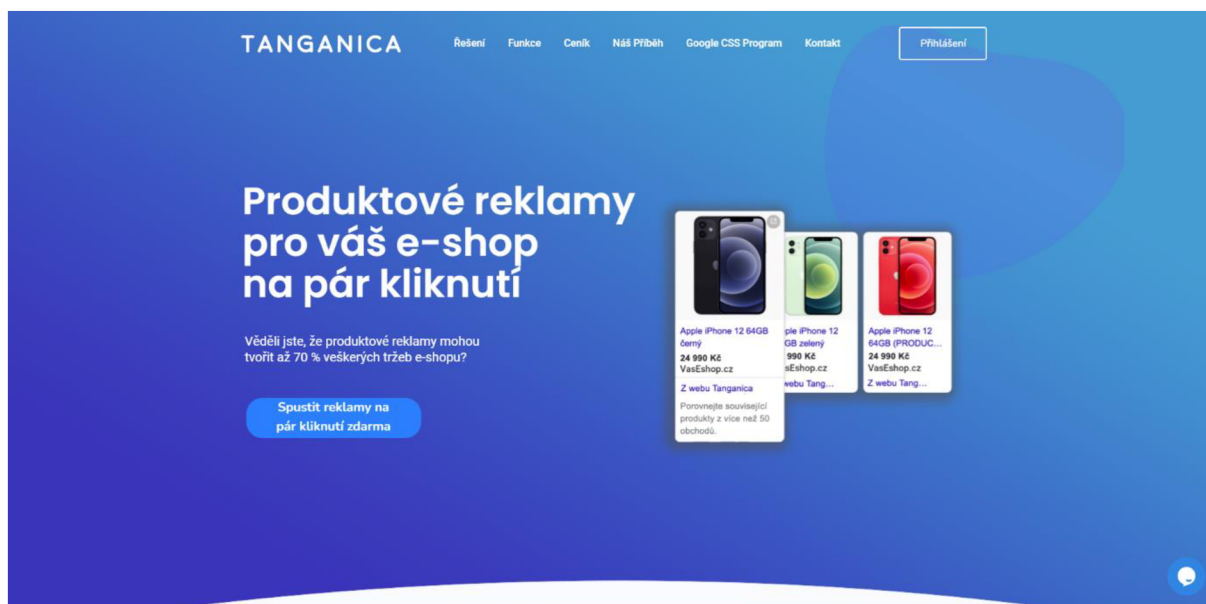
TANGANICA

Řešení Funkce Ceník Náš Příběh Google CSS Program Kontakt

Přihlášení

Produktové reklamy pro váš e-shop na pár kliknutí

Věděli jste, že produktové reklamy mohou tvořit až 70 % veškerých tržeb e-shopu?

Spustit reklamy na pár kliknutí zdarma

Apple iPhone 12 64GB černý
24 990 Kč
VasEshop.cz
Z webu Tanganica
Porovnejte související produkty z více než 50 obchodů.

ple iPhone 12 GB zelený
990 Kč
sEshop.cz
webu Tang...

Apple iPhone 12 64GB (PRODUC...
24 990 Kč
VasEshop.cz
Z webu Tang...